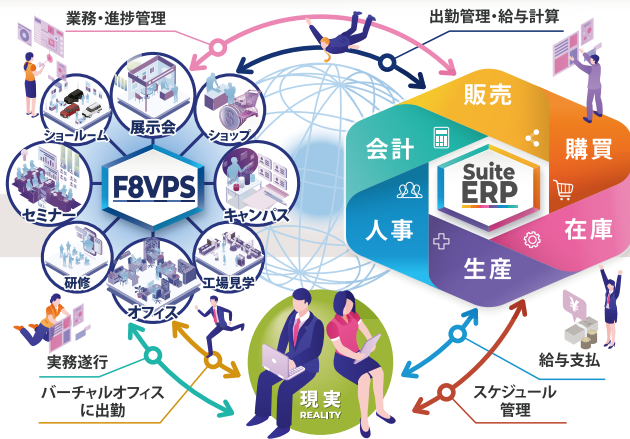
業務・進捗管理

出勤管理・給与計算

ショールーム

展示会

ショップ

F8VPS

セミナー

キャンパス

研修

工場見学

オフィス

販売

会計

購買

Suite ERP

人事

在庫

生産

実務遂行

バーチャルオフィスに出勤

現実
REALITY

給与支払

スケジュール管理